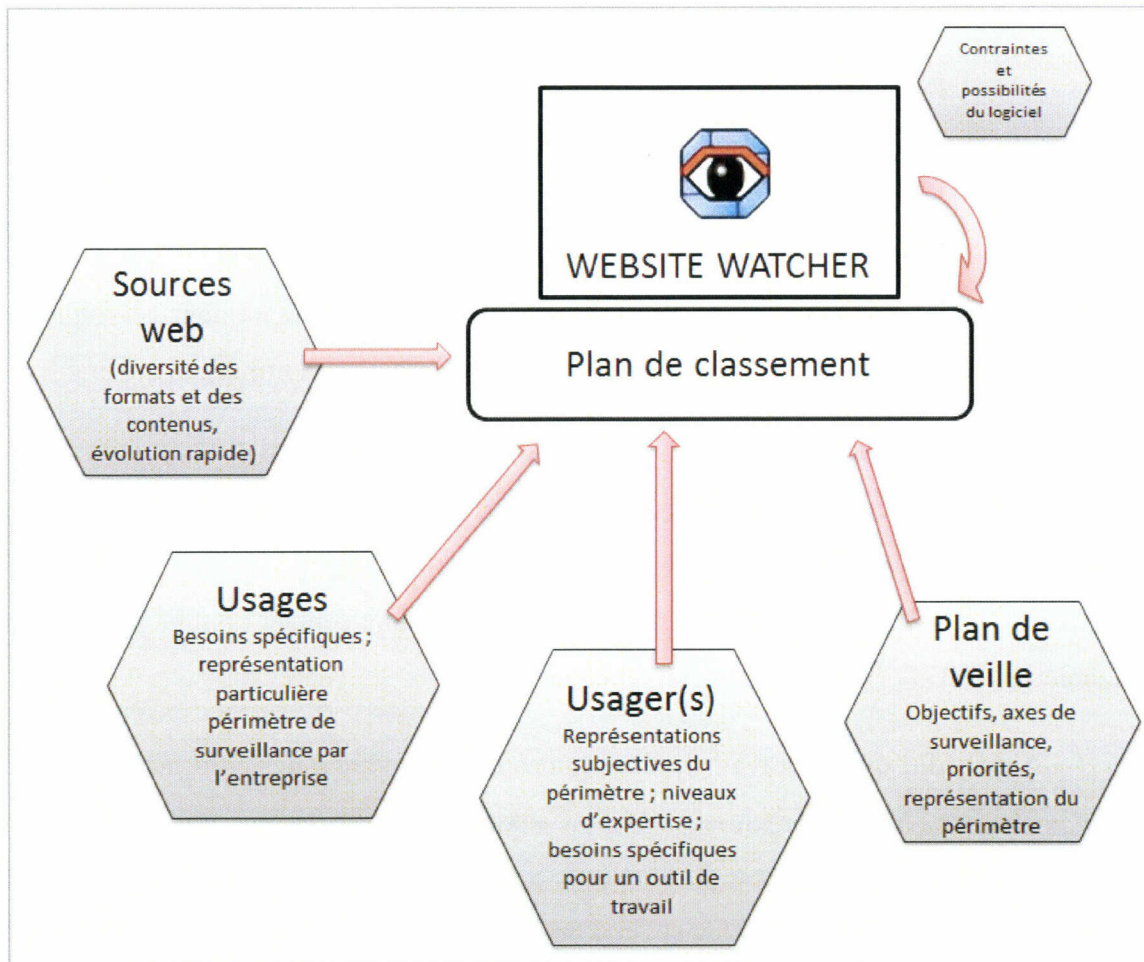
Contraintes et possibilités du logiciel

WEBSITE WATCHER

Sources web
(diversité des formats et des contenus, évolution rapide)

Plan de classement

Usages
Besoins spécifiques ; représentation particulière périmètre de surveillance par l'entreprise

Usager(s)
Représentations subjectives du périmètre ; niveaux d'expertise ; besoins spécifiques pour un outil de travail

Plan de veille
Objectifs, axes de surveillance, priorités, représentation du périmètre